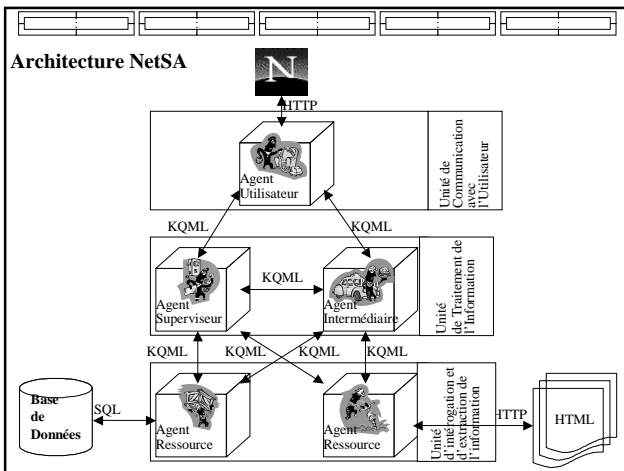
Architecture NetSA

N

HTTP

Agent Utilisateur

Unité de Communication avec l'Utilisateur

KQML

KQML

KQML

Agent Superviseur

Agent Intermédiaire

Unité de Traitement de l'Information

KQML

KQML

KQML

KQML

Base de Données

SQL

Agent Ressource

Agent Ressource

Unité d'interrogation et d'extraction de l'information

HTTP

HTML